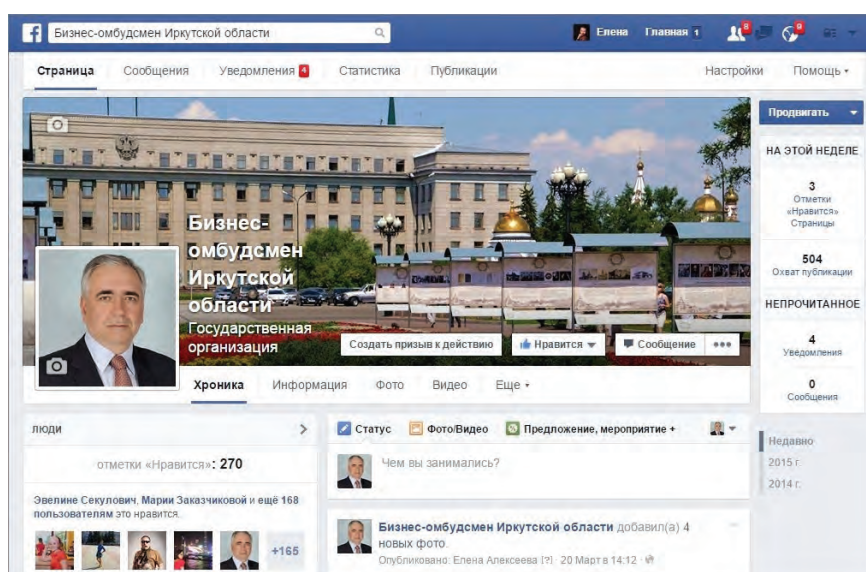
Бизнес-омбудсмен Иркутской области

Елена Главная 1

Страница Сообщения Уведомления 4 Статистика Публикации Настройки Помощь

Продвигать

НА ЭТОЙ НЕДЕЛЕ

3
Отметки «Нравится» Страницы

504
Охват публикации

НЕПРОЧИТАННОЕ

4
Уведомления

0
Сообщения

Бизнес-омбудсмен Иркутской области
Государственная организация

Создать призыв к действию Нравится Сообщение •••

Хроника Информация Фото Видео Еще

ЛЮДИ

отметки «Нравится»: 270

Эвелине Секулович, Марии Заказчиковой и ещё 168 пользователям это нравится.

+165

Статус Фото/Видео Предложение, мероприятие +

Чем вы занимались?

Бизнес-омбудсмен Иркутской области добавил(а) 4 новых фото.
Опубликовано: Елена Алексеева [?] · 20 Марта в 14:12

Недавно
2015 г.
2014 г.